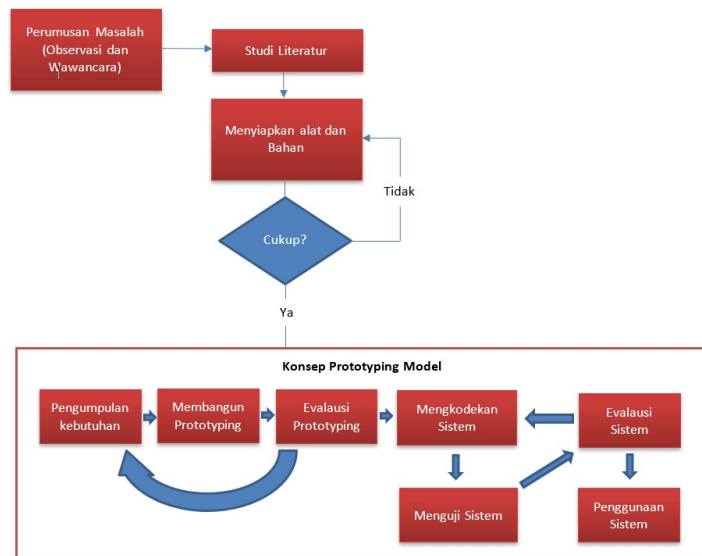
Perumusan Masalah (Observasi dan Wawancara)

Studi Literatur

Menyiapkan alat dan Bahan

Tidak

Cukup?

Ya

Konsep Prototyping Model

Pengumpulan kebutuhan

Membangun Prototyping

Evalausi Prototyping

Mengkodekan Sistem

Evalausi Sistem

Menguji Sistem

Penggunaan Sistem